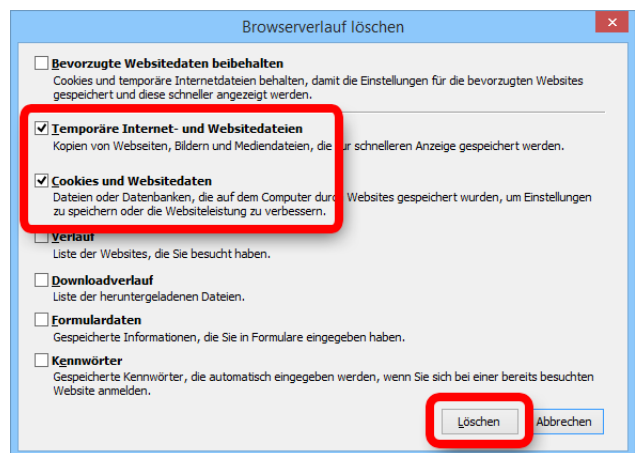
Browserverlauf löschen

Bevorzugte Websitedaten beibehalten
Cookies und temporäre Internetdateien behalten, damit die Einstellungen für die bevorzugten Websites gespeichert und diese schneller angezeigt werden.

Temporäre Internet- und Websitedateien
Kopien von Webseiten, Bildern und Mediendateien, die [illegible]ur schnelleren Anzeige gespeichert werden.

Cookies und Websitedaten
Dateien oder Datenbanken, die auf dem Computer durc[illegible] Websites gespeichert wurden, um Einstellungen zu speichern oder die Websiteleistung zu verbessern.

Verlauf
Liste der Websites, die Sie besucht haben.

Downloadverlauf
Liste der heruntergeladenen Dateien.

Formulardaten
Gespeicherte Informationen, die Sie in Formulare eingegeben haben.

Kennwörter
Gespeicherte Kennwörter, die automatisch eingegeben werden, wenn Sie sich bei einer bereits besuchten Website anmelden.

Löschen Abbrechen